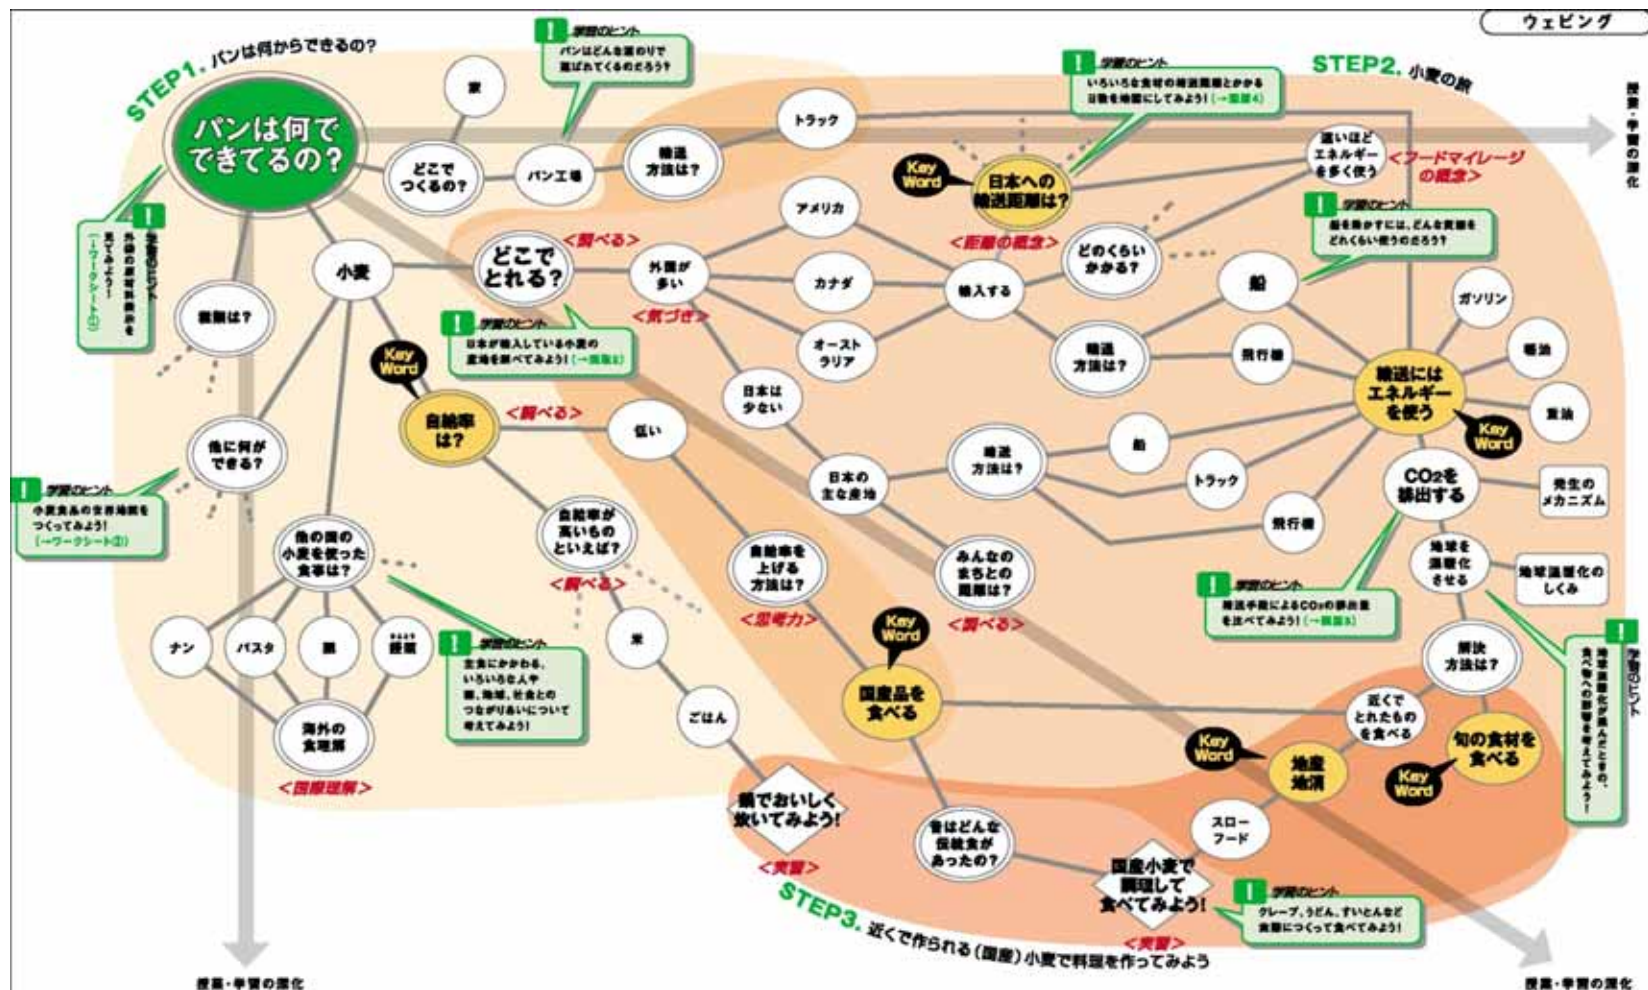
ウェビング

STEP1. パンは何からできるの?

パンは何でできてるの?

学習のヒント
パンはどんな乗り物で運ばれてくるのだろう?

家

どこでつくるの?

パン工場

輸送方法は?

トラック

学習のヒント
いろいろな食材の輸送距離とかかる日数を地図にしてみよう!(→資料4)

STEP2. 小麦の旅

Key Word

日本への輸送距離は?

<距離の概念>

遠いほどエネルギーを多く使う

<フードマイレージの概念>

学習のヒント
船を動かすには、どんな資源をどれくらい使うのだろう?

授業・学習の深化

学習のヒント
外国の食文化を調べてみよう! (→ワークシート①)

小麦

どこでとれる?

<調べる>

外国が多い

<気づき>

アメリカ

カナダ

オーストラリア

輸入する

どのくらいかかる?

船

ガソリン

軽油

重油

種類は?

学習のヒント
日本が輸入している小麦の産地を調べてみよう!(→資料2)

Key Word

自給率は?

<調べる>

低い

日本は少ない

輸送方法は?

飛行機

輸送にはエネルギーを使う

Key Word

他に何ができる?

学習のヒント
小麦食品の食文化地図をつくってみよう!(→ワークシート②)

日本の主な産地

輸送方法は?

船

トラック

飛行機

CO₂を排出する

発生のメカニズム

地球を温暖化させる

地球温暖化のしくみ

他の国の小麦を使った食事は?

自給率が高いものといえば?

<調べる>

自給率を上げる方法は?

<思考力>

みんなのまちとの距離は?

<調べる>

学習のヒント
輸送手段によるCO₂の排出量を比べてみよう!(→資料3)

学習のヒント
地球温暖化が進んだときの、食べ物への影響を考えてみよう!

ナン

パスタ

麺

ギョウザ
餃子

学習のヒント
主食にかかわる、いろいろな人や国、地域、社会とのつながりあいについて考えてみよう!

米

ごはん

Key Word

国産品を食べる

解決方法は?

近くでとれたものを食べる

Key Word

地産地消

旬の食材を食べる

Key Word

海外の食文化

<国際理解>

鍋でおいしく炊いてみよう!

<実習>

昔はどんな伝統食があったの?

スローフード

国産小麦で調理して食べてみよう!

<実習>

学習のヒント
クレープ、うどん、すいとんなど実際につくって食べてみよう!

STEP3. 近くで作られる(国産)小麦で料理を作ってみよう

授業・学習の深化

授業・学習の深化